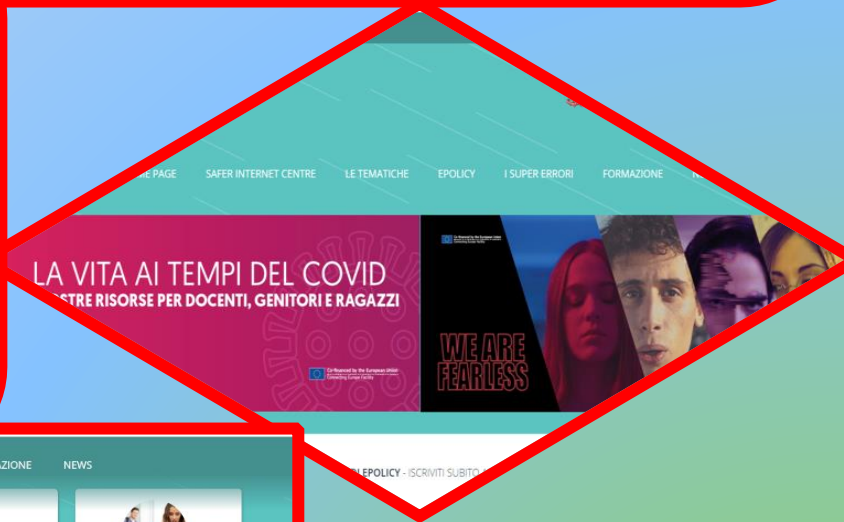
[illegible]E PAGE SAFER INTERNET CENTRE LE TEMATICHE EPOLICY I SUPER ERRORI FORMAZIONE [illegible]

LA VITA AI TEMPI DEL COVID
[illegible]STRE RISORSE PER DOCENTI, GENITORI E RAGAZZI

Co-financed by the European Union
Connecting Europe Facility

Co-financed by the European Union
Connecting Europe Facility

WE ARE FEARLESS

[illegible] EPOLICY - ISCRIVITI SUBITO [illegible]

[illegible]AZIONE NEWS